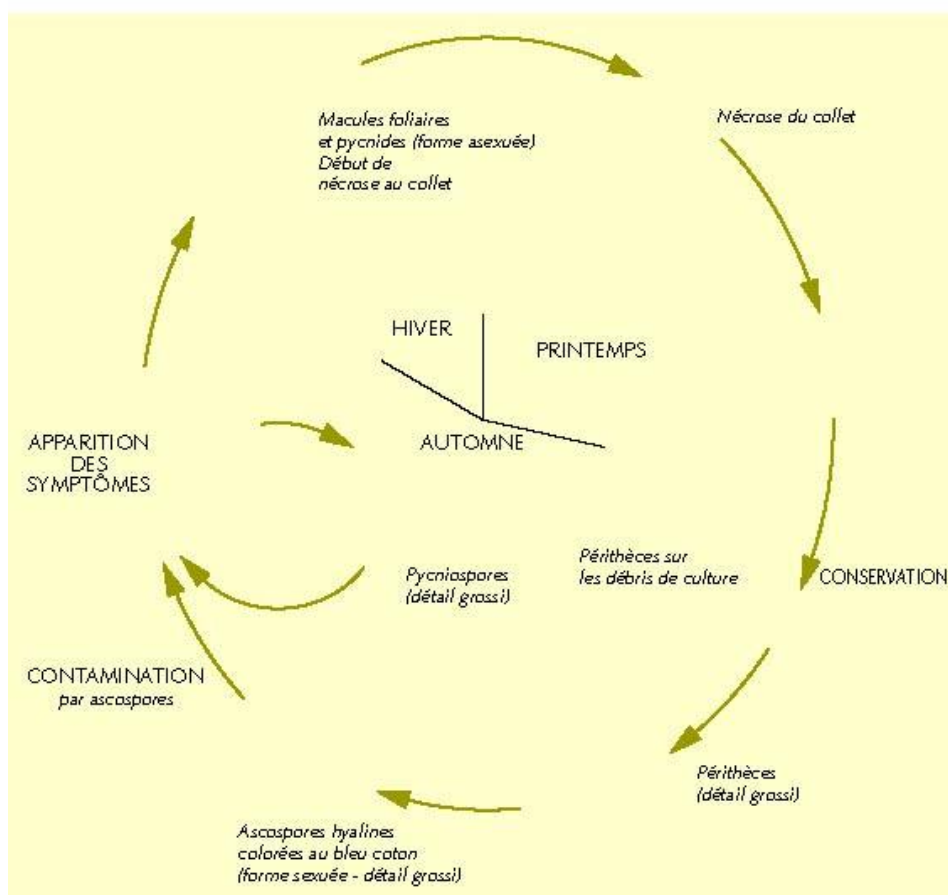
Macules foliaires et pycnides (forme asexuée) Début de nécrose au collet

Nécrose du collet

HIVER

PRINTEMPS

AUTOMNE

APPARITION DES SYMPTÔMES

Périthèces sur les débris de culture

CONSERVATION

Pycniospores (détail grossi)

CONTAMINATION par ascospores

Périthèces (détail grossi)

Ascospores hyalines colorées au bleu coton (forme sexuée - détail grossi)